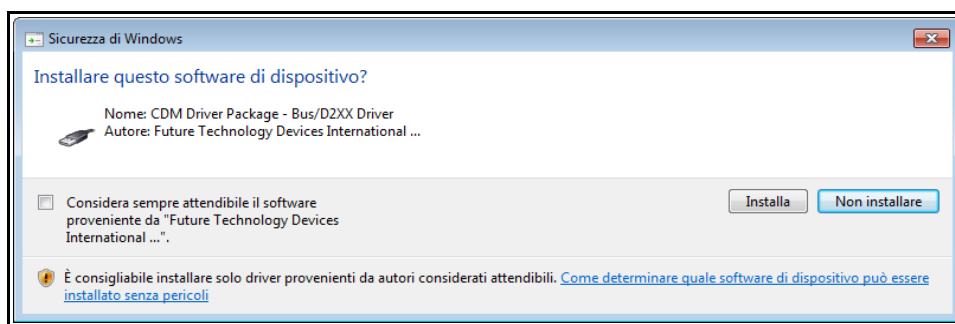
Sicurezza di Windows

Installare questo software di dispositivo?

Nome: CDM Driver Package - Bus/D2XX Driver
Autore: Future Technology Devices International ...

Considera sempre attendibile il software proveniente da "Future Technology Devices International ...".

Installa

Non installare

È consigliabile installare solo driver provenienti da autori considerati attendibili. Come determinare quale software di dispositivo può essere installato senza pericoli